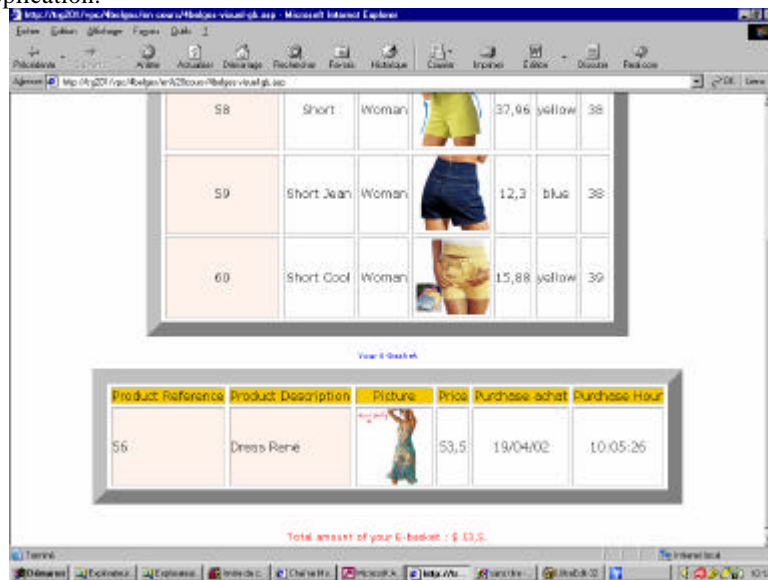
plication.

http://tig201/vpc/4belges/en cours/4belges-visuel-gb.asp - Microsoft Internet Explorer

Fichier Edition Affichage Favoris Outils ?

Précédente Suivante Arrêter Actualiser Démarrage Rechercher Favoris Historique Courrier Imprimer Edition Discuter Real.com

Adresse http://tig201/vpc/4belges/en%20cours/4belges-visuel-gb.asp OK Liens

| 58 | Short | Woman | | 37,96 | yellow | 38 |
|---|---|---|---|---|---|---|
| 59 | Short Jean | Woman | | 12,3 | blue | 38 |
| 60 | Short Cool | Woman | | 15,88 | yellow | 39 |

Your E-Basket

| Product Reference | Product Description | Picture | Price | Purchase achat | Purchase Hour |
|---|---|---|---|---|---|
| 56 | Dress René | | 53,5 | 19/04/02 | 10:05:26 |

Total amount of your E-basket : $ 53,5.

Terminé Intranet local

Démarrer Explorateur Explorateur Invite de c. Charte Mi. Microsoft A. http://tu. Sans titre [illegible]